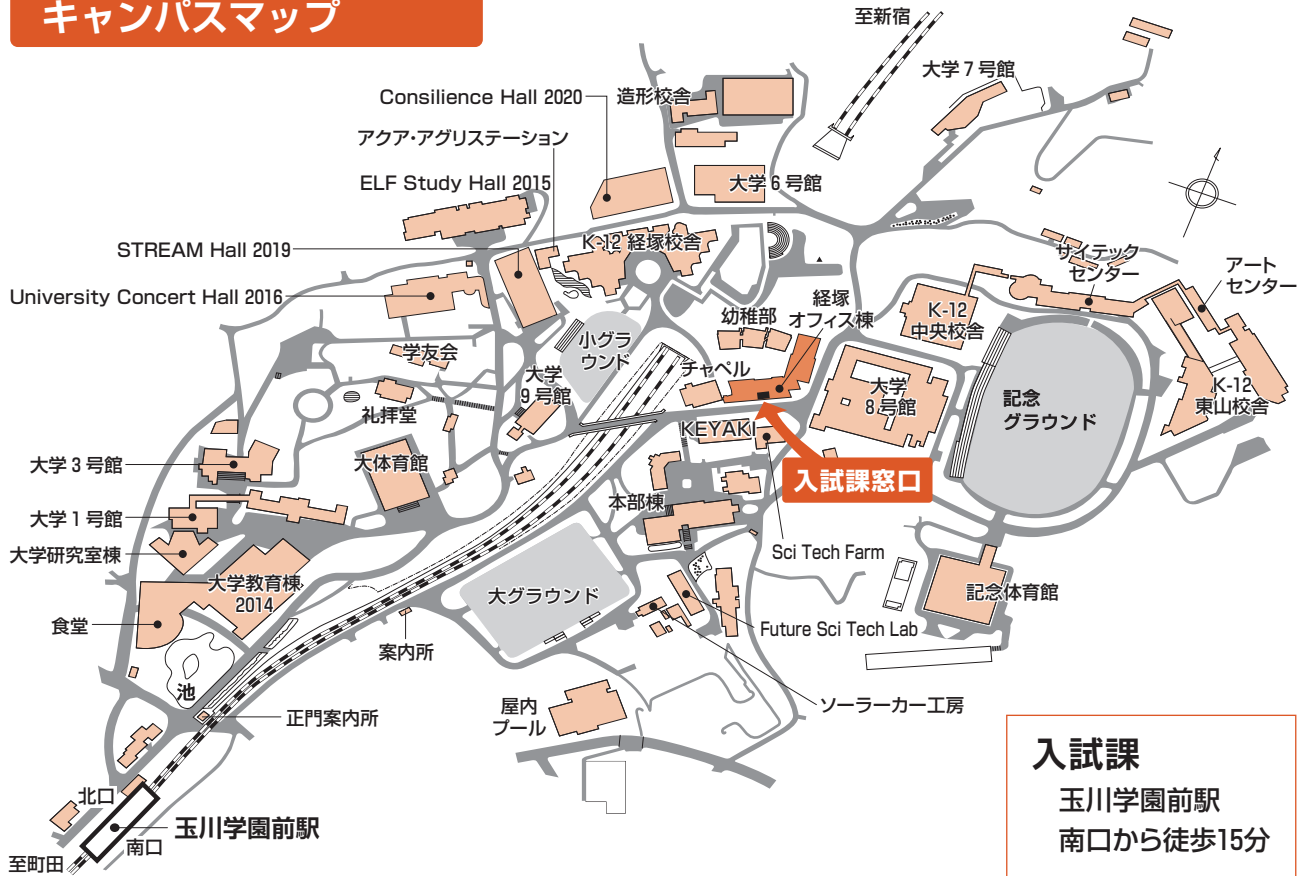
キャンパスマップ

至新宿
大学 7 号館
Consilience Hall 2020
造形校舎
アクア･アグリステーション
ELF Study Hall 2015
大学 6 号館
STREAM Hall 2019
K-12 経塚校舎
University Concert Hall 2016
サイテック センター
アート センター
経塚 オフィス棟
幼稚部
K-12 中央校舎
学友会
小グラウンド
大学 9 号館
チャペル
大学 8 号館
記念 グラウンド
K-12 東山校舎
礼拝堂
KEYAKI
大学 3 号館
大体育館
入試課窓口
大学 1 号館
本部棟
大学研究室棟
Sci Tech Farm
大学教育棟 2014
大グラウンド
記念体育館
食堂
Future Sci Tech Lab
案内所
池
ソーラーカー工房
屋内 プール
正門案内所
北口
玉川学園前駅
南口
至町田

入試課
玉川学園前駅
南口から徒歩15分